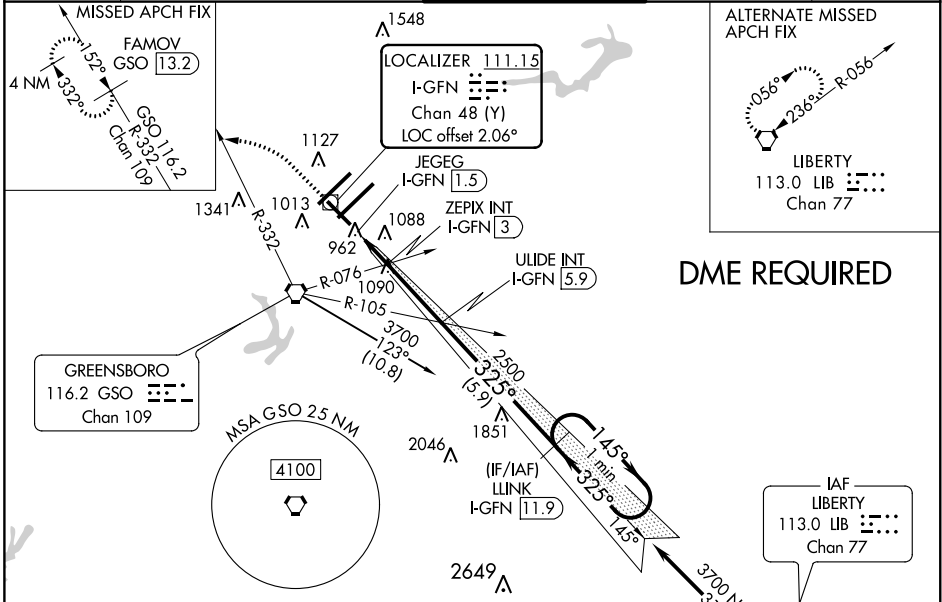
MISSED APCH FIX
FAMOV
GSO 13.2
4 NM
152°
332°
GSO 116.2
R-332
Chan 109

1548

LOCALIZER 111.15
I-GFN
Chan 48 (Y)
LOC offset 2.06°

ALTERNATE MISSED APCH FIX
056°
236°
R-056
LIBERTY
113.0 LIB
Chan 77

1127
JEGEG
I-GFN 1.5
1341
1013
1088
962
ZEPIX INT
I-GFN 3
R-332
ULIDE INT
I-GFN 5.9
DME REQUIRED
R-076
1090
R-105
3700
123°
(10.8)
2500
325°
(5.9)
GREENSBORO
116.2 GSO
Chan 109
1851
145°
1 min
325°
145°
2046
MSA GSO 25 NM
4100
(IF/IAF)
LLINK
I-GFN 11.9
IAF
LIBERTY
113.0 LIB
Chan 77
2649
3700 N